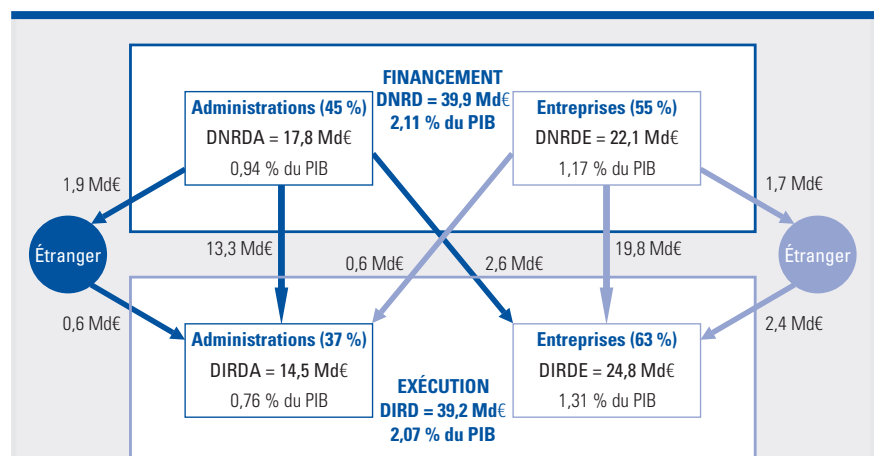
FINANCEMENT
DNRD = 39,9 Md€
2,11 % du PIB

Administrations (45 %)
DNRDA = 17,8 Md€
0,94 % du PIB

Entreprises (55 %)
DNRDE = 22,1 Md€
1,17 % du PIB

1,9 Md€

1,7 Md€

Étranger

Étranger

13,3 Md€

0,6 Md€

2,6 Md€

19,8 Md€

0,6 Md€

2,4 Md€

Administrations (37 %)
DIRDA = 14,5 Md€
0,76 % du PIB

Entreprises (63 %)
DIRDE = 24,8 Md€
1,31 % du PIB

EXÉCUTION
DIRD = 39,2 Md€
2,07 % du PIB